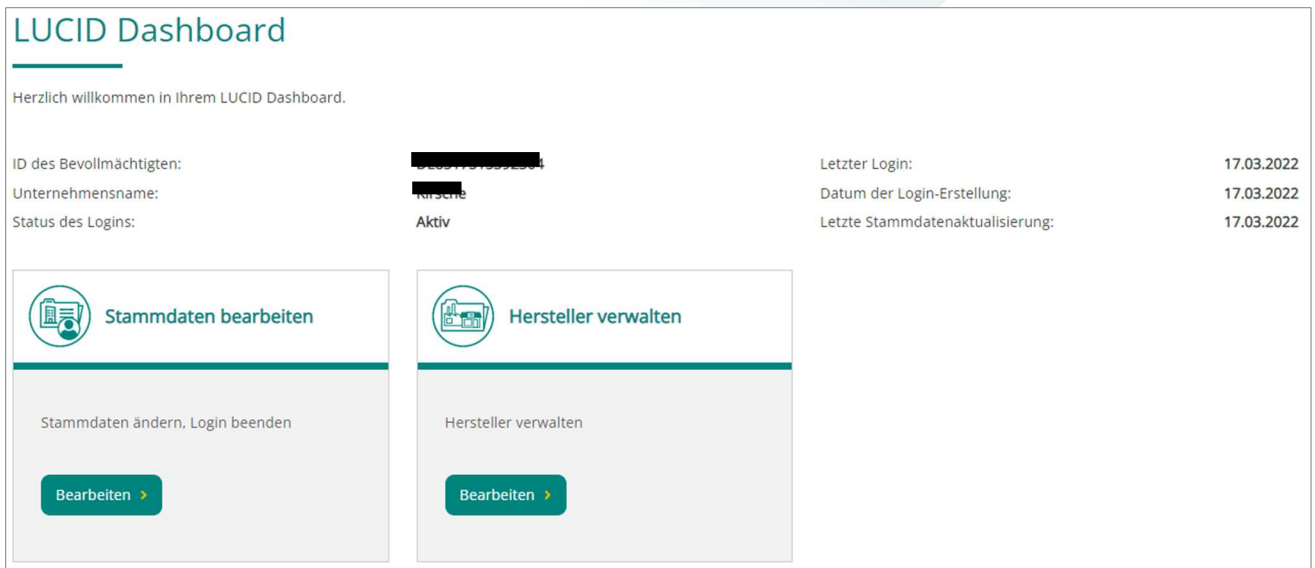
LUCID Dashboard

Herzlich willkommen in Ihrem LUCID Dashboard.

| | | | |
|---|---|---|---|
| ID des Bevollmächtigten: | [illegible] | Letzter Login: | 17.03.2022 |
| Unternehmensname: | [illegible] | Datum der Login-Erstellung: | 17.03.2022 |
| Status des Logins: | Aktiv | Letzte Stammdatenaktualisierung: | 17.03.2022 |

Stammdaten bearbeiten

Stammdaten ändern, Login beenden

Bearbeiten ›

Hersteller verwalten

Hersteller verwalten

Bearbeiten ›